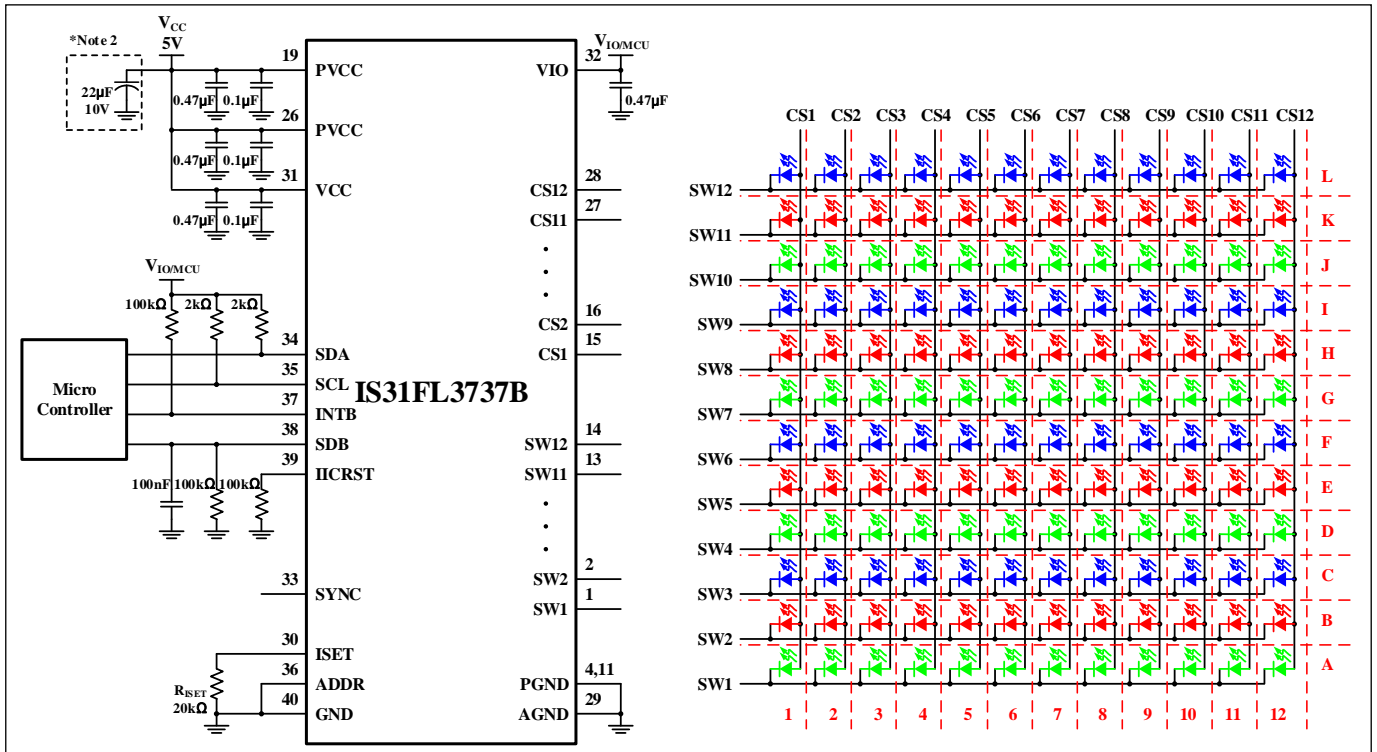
*Note 2

$V_{CC}$
5V

22µF
10V

0.47µF 0.1µF
0.47µF 0.1µF
0.47µF 0.1µF

19 PVCC
26 PVCC
31 VCC

$V_{IO/MCU}$
100kΩ 2kΩ 2kΩ

Micro Controller

34 SDA
35 SCL
37 INTB
38 SDB
39 IICRST

100nF 100kΩ 100kΩ

33 SYNC

30 ISET
36 ADDR
40 GND

$R_{ISET}$
20kΩ

IS31FL3737B

$V_{IO/MCU}$
32 VIO
0.47µF

28 CS12
27 CS11
16 CS2
15 CS1
14 SW12
13 SW11
2 SW2
1 SW1
4,11 PGND
29 AGND

CS1 CS2 CS3 CS4 CS5 CS6 CS7 CS8 CS9 CS10 CS11 CS12

SW12 L
SW11 K
SW10 J
SW9 I
SW8 H
SW7 G
SW6 F
SW5 E
SW4 D
SW3 C
SW2 B
SW1 A

1 2 3 4 5 6 7 8 9 10 11 12